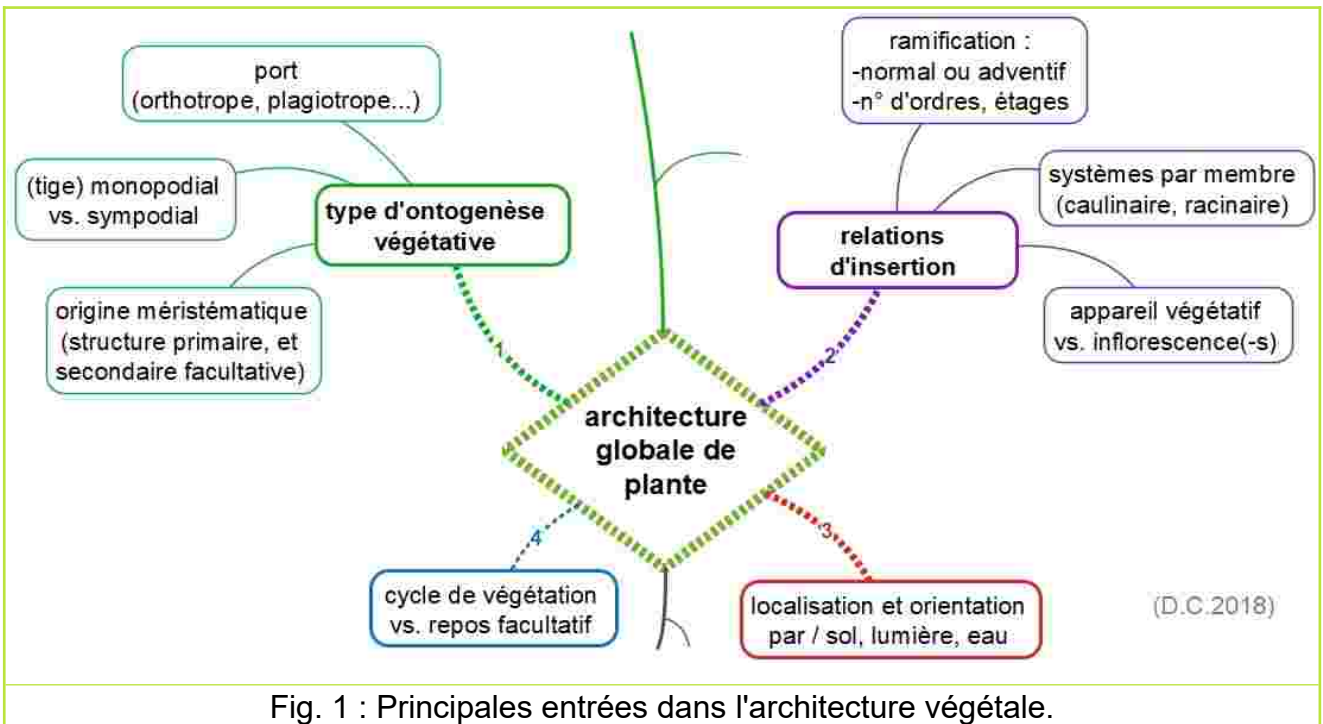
port
(orthotrope, plagiotrope...)

(tige) monopodial
vs. sympodial

type d'ontogenèse
végétative

origine méristématique
(structure primaire, et
secondaire facultative)

1

ramification :
-normal ou adventif
-n° d'ordres, étages

systèmes par membre
(caulinaire, racinaire)

relations
d'insertion

appareil végétatif
vs. inflorescence(-s)

2

architecture
globale de
plante

4

3

cycle de végétation
vs. repos facultatif

localisation et orientation
par / sol, lumière, eau

(D.C.2018)

Fig. 1 : Principales entrées dans l'architecture végétale.